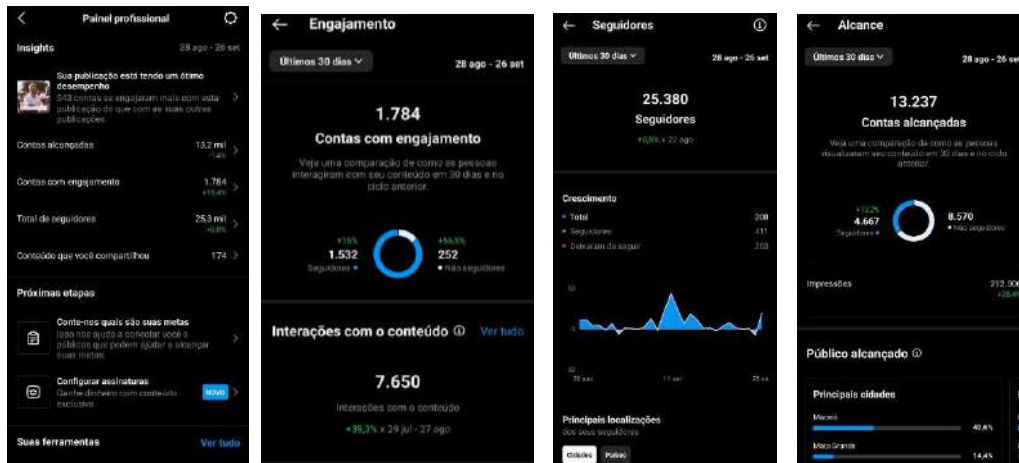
Painel profissional

Insights 28 ago - 26 set

Sua publicação está tendo um ótimo desempenho
543 contas se engajaram mais com esta publicação do que com as suas outras publicações.

Contas alcançadas 13,2 mil
-1,4%

Contas com engajamento 1.784
+15,4%

Total de seguidores 25,3 mil
+0,8%

Conteúdo que você compartilhou 174

Próximas etapas

Conte-nos quais são suas metas
Isso nos ajuda a conectar você a públicos que podem ajudar a alcançar suas metas.

Configurar assinaturas
Ganhe dinheiro com conteúdo exclusivo
NOVO

Suas ferramentas Ver tudo

Engajamento

Últimos 30 dias 28 ago - 26 set

1.784
Contas com engajamento
Veja uma comparação de como as pessoas interagiram com seu conteúdo em 30 dias e no ciclo anterior.

+15%
1.532
Seguidores

+56,5%
252
Não seguidores

Interações com o conteúdo Ver tudo

7.650
Interações com o conteúdo
+39,3% x 29 jul - 27 ago

Seguidores

Últimos 30 dias 28 ago - 26 set

25.380
Seguidores
+0,8% x 27 ago

Crescimento
Total 208
Seguidores 411
Deixaram de seguir 203

10
0
-10
28 set 11 set 25 se

Principais localizações
dos seus seguidores
Cidades Países

Alcance

Últimos 30 dias 28 ago - 26

13.237
Contas alcançadas
Veja uma comparação de como as pessoas visualizaram seu conteúdo em 30 dias e no ciclo anterior.

+12,2%
4.667
Seguidores

8.570
Não seguidores

Impressões 212.30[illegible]
+25,4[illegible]

Público alcançado

Principais cidades
Maceió 40,6%
Mato Grande 14,4%